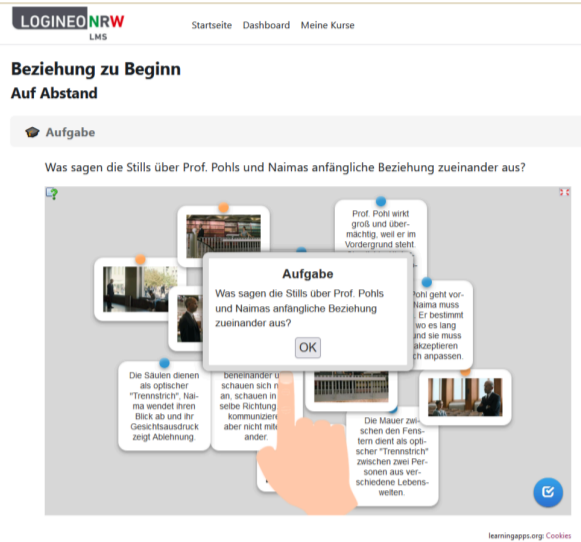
LOGINEO NRW
LMS

Startseite Dashboard Meine Kurse

Beziehung zu Beginn
Auf Abstand

Aufgabe

Was sagen die Stills über Prof. Pohls und Naimas anfängliche Beziehung zueinander aus?

Prof. Pohl wirkt groß und übermächtig, weil er im Vordergrund steht.

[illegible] Pohl geht vor- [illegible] Naima muss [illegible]. Er bestimmt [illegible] wo es lang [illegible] und sie muss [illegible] akzeptieren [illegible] ch anpassen.

Aufgabe
Was sagen die Stills über Prof. Pohls und Naimas anfängliche Beziehung zueinander aus?
OK

Die Säulen dienen als optischer "Trennstrich". Naima wendet ihren Blick ab und ihr Gesichtsausdruck zeigt Ablehnung.

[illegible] beneinander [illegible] schauen sich n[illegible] an, schauen in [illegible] selbe Richtung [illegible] kommunizier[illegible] aber nicht mite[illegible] ander.

Die Mauer zwischen den Fenstern dient als optischer "Trennstrich" zwischen zwei Personen aus verschiedene Lebenswelten.

learningapps.org: Cookies